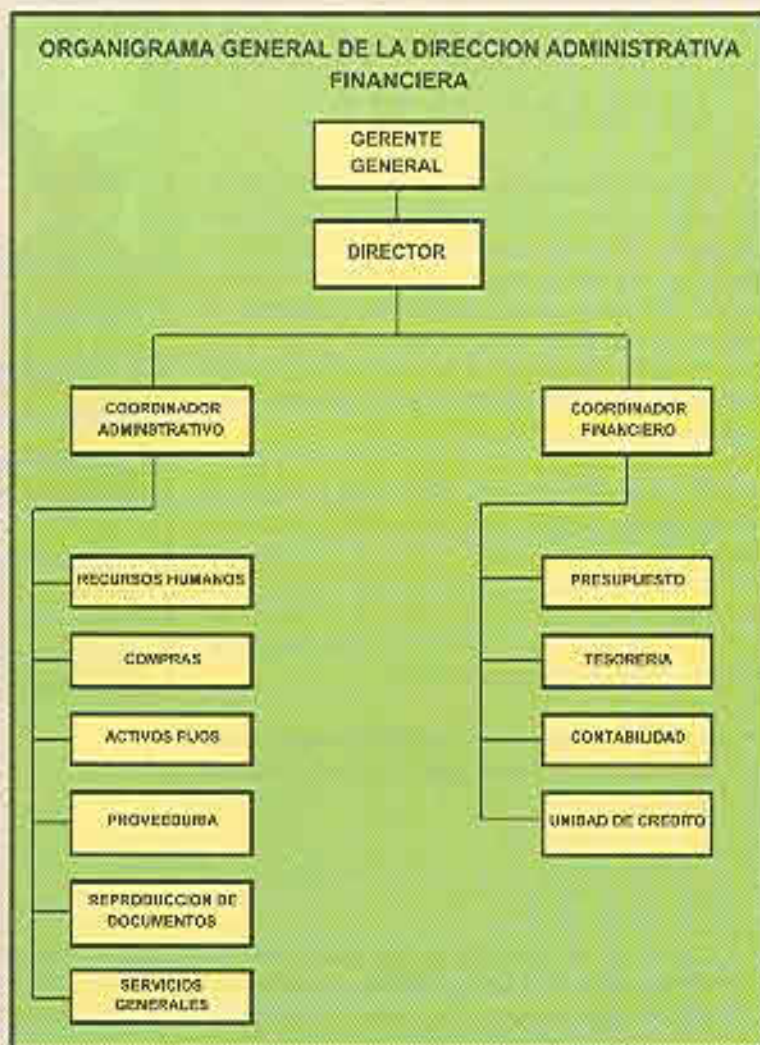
ORGANIGRAMA GENERAL DE LA DIRECCION ADMINISTRATIVA FINANCIERA

GERENTE GENERAL

DIRECTOR

COORDINADOR ADMINISTRATIVO

COORDINADOR FINANCIERO

RECURSOS HUMANOS

COMPRAS

ACTIVOS FIJOS

PROVEEDURIA

REPRODUCCION DE DOCUMENTOS

SERVICIOS GENERALES

PRESUPUESTO

TESORERIA

CONTABILIDAD

UNIDAD DE CREDITO